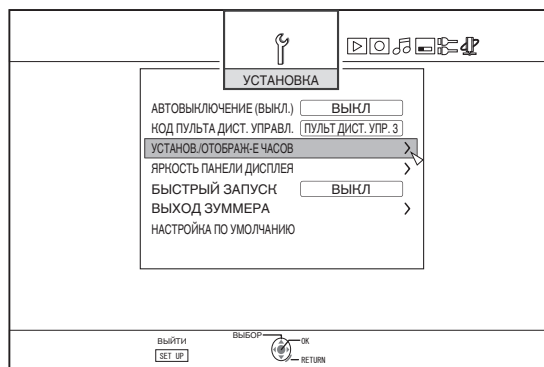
УСТАНОВКА

АВТОВЫКЛЮЧЕНИЕ (ВЫКЛ.) ВЫКЛ
КОД ПУЛЬТА ДИСТ. УПРАВЛ. ПУЛЬТ ДИСТ. УПР. 3
УСТАНОВ./ОТОБРАЖ-Е ЧАСОВ
ЯРКОСТЬ ПАНЕЛИ ДИСПЛЕЯ
БЫСТРЫЙ ЗАПУСК ВЫКЛ
ВЫХОД ЗУММЕРА
НАСТРОЙКА ПО УМОЛЧАНИЮ

ВЫЙТИ
SET UP
ВЫБОР
OK
RETURN